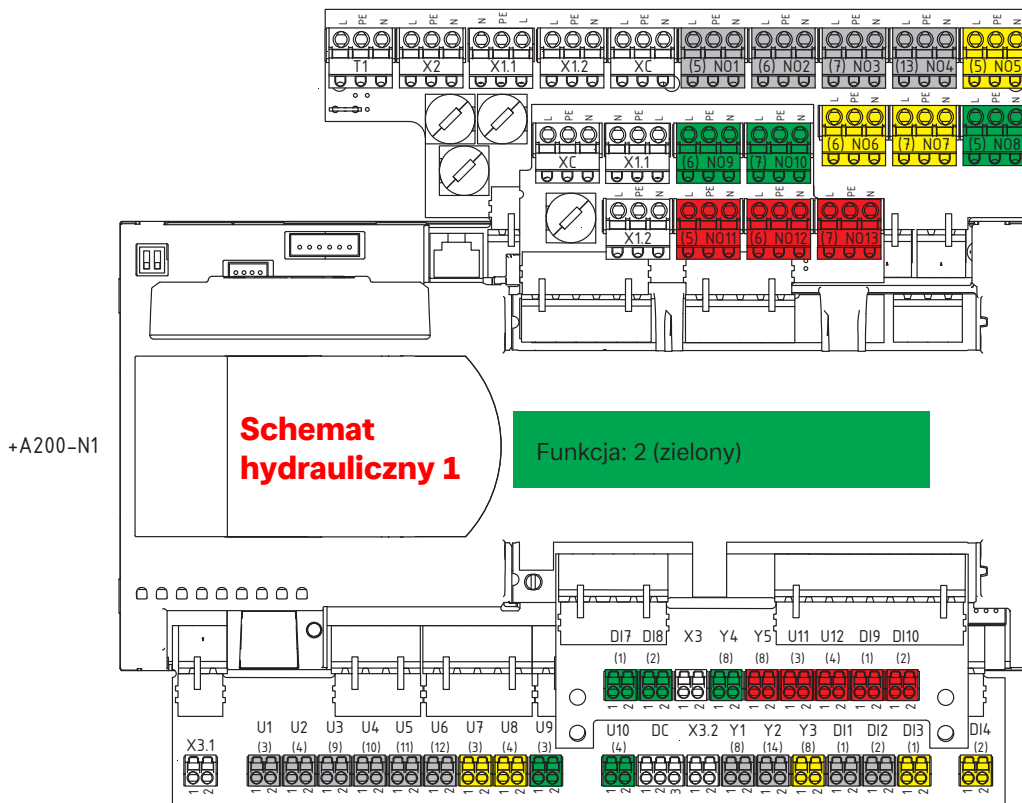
L PE N L PE N N PE L L PE N L PE N L PE N L PE N L PE N L PE N L PE N

T1 X2 X1.1 X1.2 XC (5) N01 (6) N02 (7) N03 (13) N04 (5) N05

L PE N L PE N L PE N L PE N L PE N

XC X1.1 (6) N09 (7) N010 (6) N06 (7) N07 (5) N08

L PE N L PE N L PE N L PE N

X1.2 (5) N011 (6) N012 (7) N013

+A200-N1

Schemat hydrauliczny 1

Funkcja: 2 (zielony)

DI7 DI8 X3 Y4 Y5 U11 U12 DI9 DI10
(1) (2) (8) (8) (3) (4) (1) (2)

X3.1 U1 U2 U3 U4 U5 U6 U7 U8 U9 U10 DC X3.2 Y1 Y2 Y3 DI1 DI2 DI3 DI4
(3) (4) (9) (10) (11) (12) (3) (4) (3) (4) (8) (14) (8) (1) (2) (1) (2)

1 2 1 2 1 2 1 2 1 2 1 2 1 2 1 2 1 2 1 2 1 2 1 2 1 2 1 2 1 2 1 2 1 2 1 2 1 2 1 2